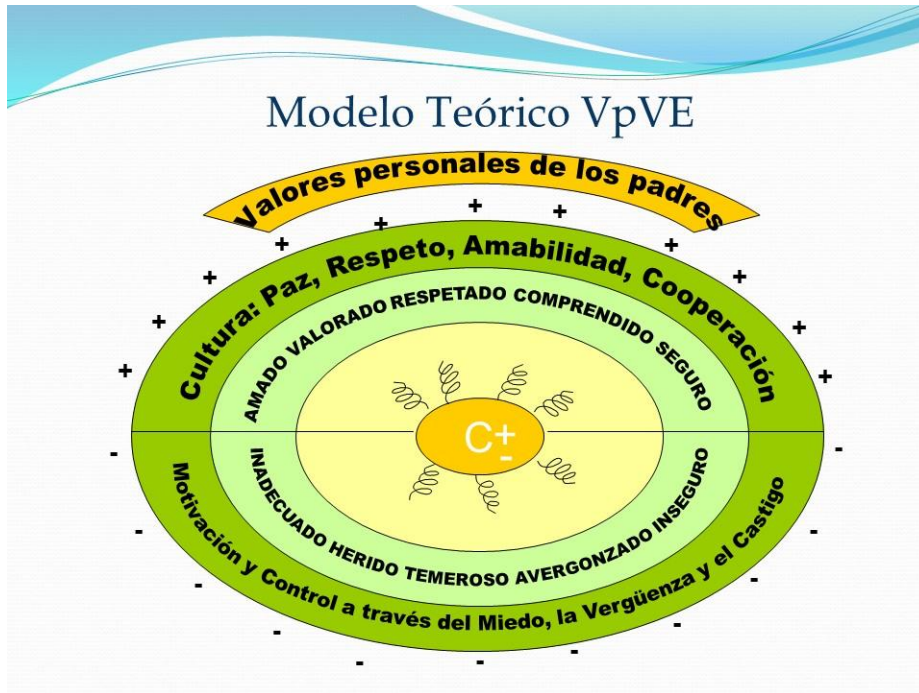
Modelo Teórico VpVE

Valores personales de los padres

+ + + + + + + + + + + +

Cultura: Paz, Respeto, Amabilidad, Cooperación

AMADO VALORADO RESPETADO COMPRENDIDO SEGURO

C+
-

INADECUADO HERIDO TEMEROSO AVERGONZADO INSEGURO

Motivación y Control a través del Miedo, la Vergüenza y el Castigo

- - - - - - - - - - - -